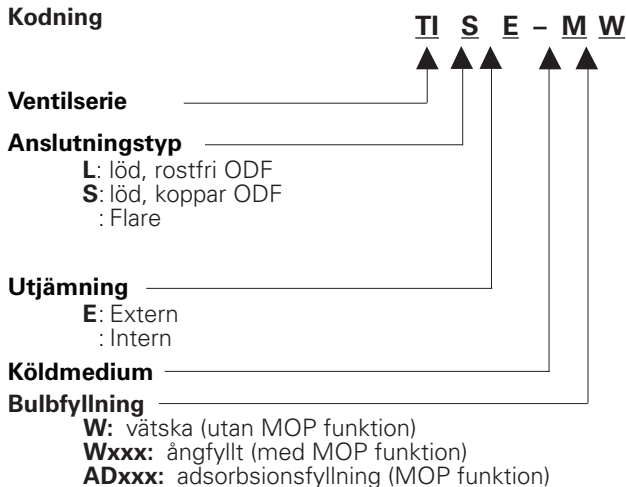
**Kodning**

TI S E – M W

**Ventilserie**

**Anslutningstyp**
**L**: löd, rostfri ODF
**S**: löd, koppar ODF
: Flare

**Utjämning**
**E**: Extern
: Intern

**Köldmedium**

**Bulbfyllning**
**W:** vätska (utan MOP funktion)
**Wxxx:** ångfyllt (med MOP funktion)
**ADxxx:** adsorbsionsfyllning (MOP funktion)